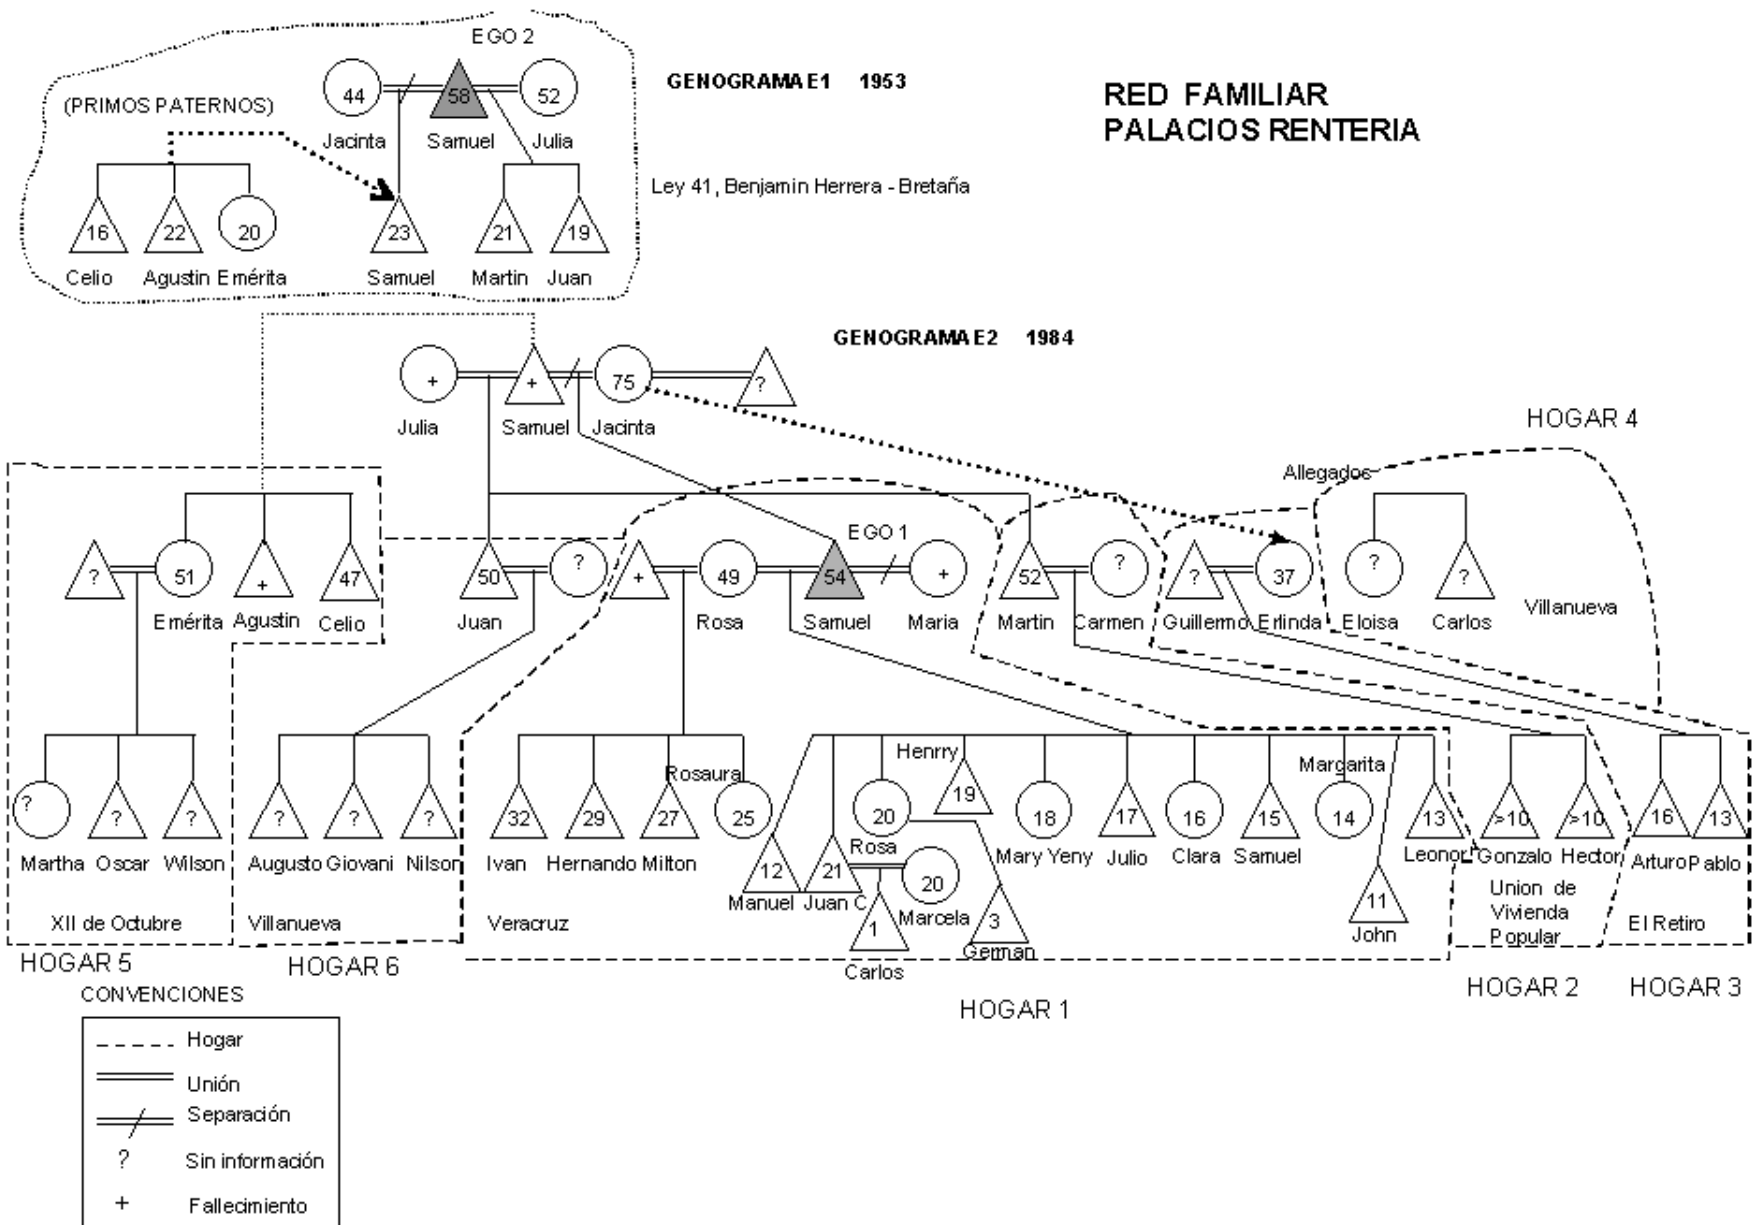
EGO 2

GENOGRAMA E1 1953

RED FAMILIAR
PALACIOS RENTERIA

(PRIMOS PATERNOS)

44 Jacinta
58 Samuel
52 Julia

Ley 41, Benjamin Herrera - Bretaña

16 Celio
22 Agustin
20 Emérita
23 Samuel
21 Martin
19 Juan

GENOGRAMA E2 1984

+ Julia
+ Samuel
75 Jacinta
?

HOGAR 4

Allegados

EGO 1

? 
51 Emérita
+ Agustin
47 Celio
50 Juan
?
+
49 Rosa
54 Samuel
+ Maria
52 Martin
? Carmen
? Guillermo
37 Erlinda
? Eloisa
? Carlos
Villanueva

? Martha
? Oscar
? Wilson
? Augusto
? Giovani
? Nilson
32 Ivan
29 Hernando
27 Milton
Rosaura 25
12 Manuel
21 Juan C
20 Rosa
20 Marcela
1 Carlos
Henrry 19
3 German
18 Mary Yeny
17 Julio
16 Clara
15 Samuel
Margarita 14
13 Leonor
11 John
>10 Gonzalo
>10 Hector
16 Arturo
13 Pablo

XII de Octubre
Villanueva
Veracruz
Union de Vivienda Popular
El Retiro

HOGAR 5
HOGAR 6
HOGAR 1
HOGAR 2
HOGAR 3

CONVENCIONES

| | |
|---|---|
| ----- | Hogar |
| ═ | Unión |
| ═/ | Separación |
| ? | Sin información |
| + | Fallecimiento |